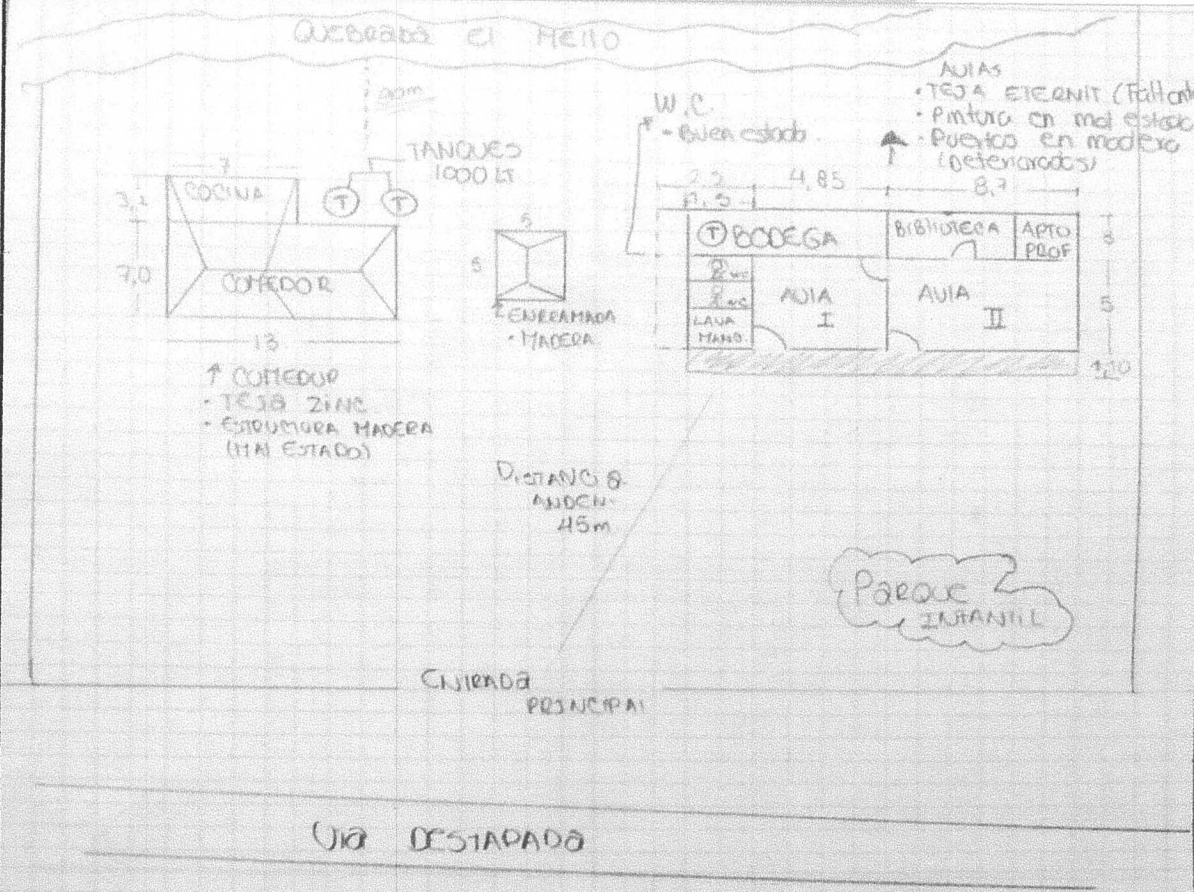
QUEBRADA El Mello

20m

AULAS
• TEJA ETERNIT (Faltan
• Pintura en mal estado
• Puertas en madera (Deteriorados)

W.C.
• Buen estado

TANQUES
1000 Lt

7

3,2 COCINA

7,0 COMEDOR

13

5

5

ENRRAMADA
• MADERA

2,5 4,85 8,7
1,5

BODEGA BIBLIOTECA APTO PROF 3

2 wc
2 wc
LAVA MANO

AULA I

AULA II

5

1,20

↑ COMEDOR
• TEJA ZINC
• ESTRUCTURA MADERA (MAL ESTADO)

DISTANCIA ANDEN 45m

Parque INFANTIL

ENTRADA PRINCIPAL

Via DESTAPADA